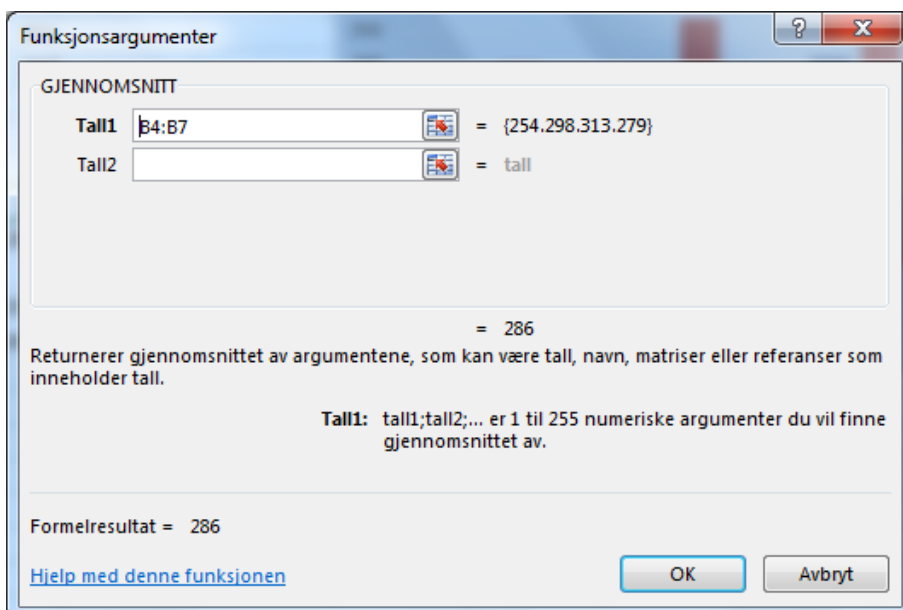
Funksjonsargumenter

?

X

GJENNOMSNITT

Tall1 B4:B7 = {254.298.313.279}

Tall2 = tall

= 286

Returnerer gjennomsnittet av argumentene, som kan være tall, navn, matriser eller referanser som inneholder tall.

Tall1: tall1;tall2;... er 1 til 255 numeriske argumenter du vil finne gjennomsnittet av.

Formelresultat = 286

Hjelp med denne funksjonen

OK

Avbryt